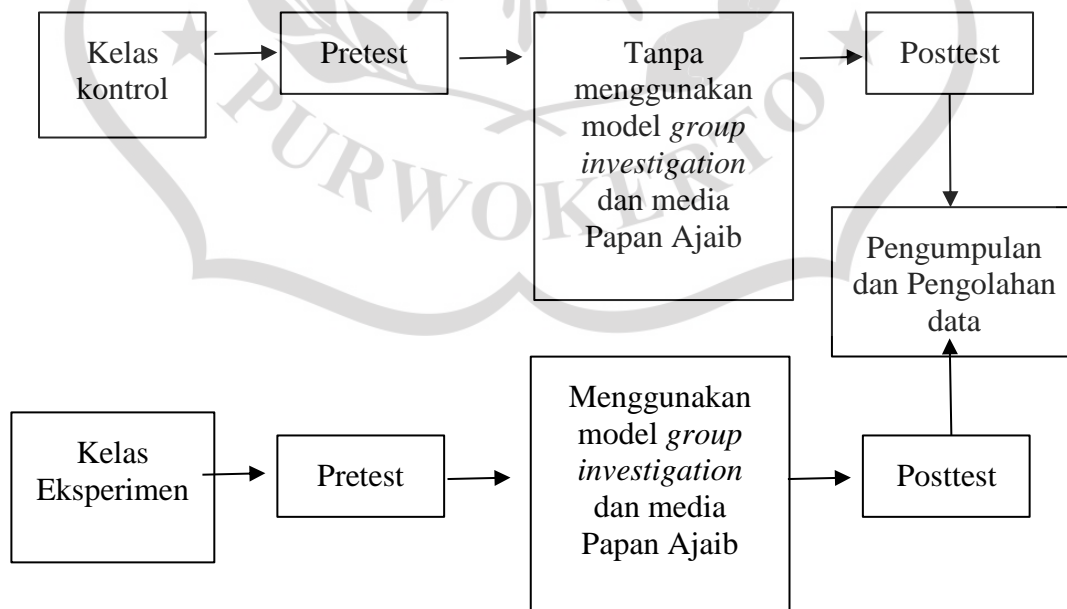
Kelas kontrol

Pretest

Tanpa menggunakan model *group investigation* dan media Papan Ajaib

Posttest

Pengumpulan dan Pengolahan data

Kelas Eksperimen

Pretest

Menggunakan model *group investigation* dan media Papan Ajaib

Posttest

PURWOKERTO